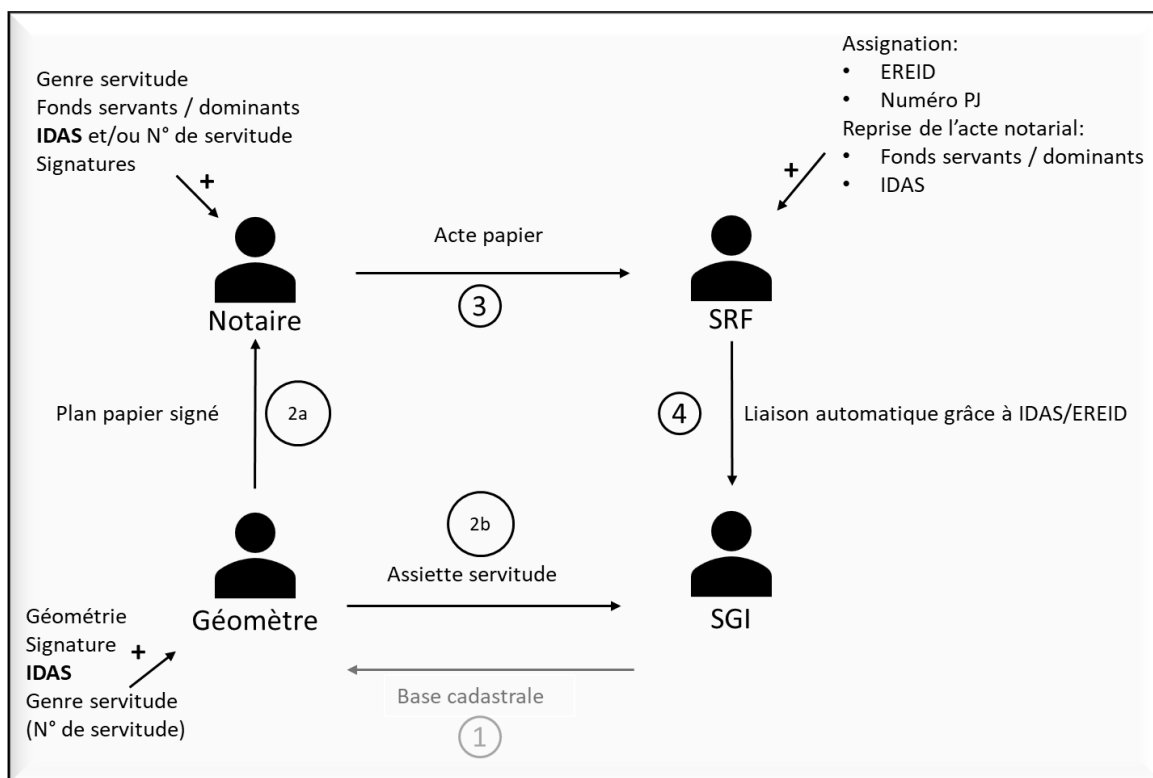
Genre servitude
Fonds servants / dominants
**IDAS** et/ou N° de servitude
Signatures

+

Notaire

Assignation:
• EREID
• Numéro PJ
Reprise de l'acte notarial:
• Fonds servants / dominants
• IDAS

+

Acte papier

3

SRF

Plan papier signé

2a

4

Liaison automatique grâce à IDAS/EREID

2b

Assiette servitude

Géomètrie
Signature
**IDAS**
Genre servitude
(N° de servitude)

+

Géomètre

SGI

Base cadastrale

1